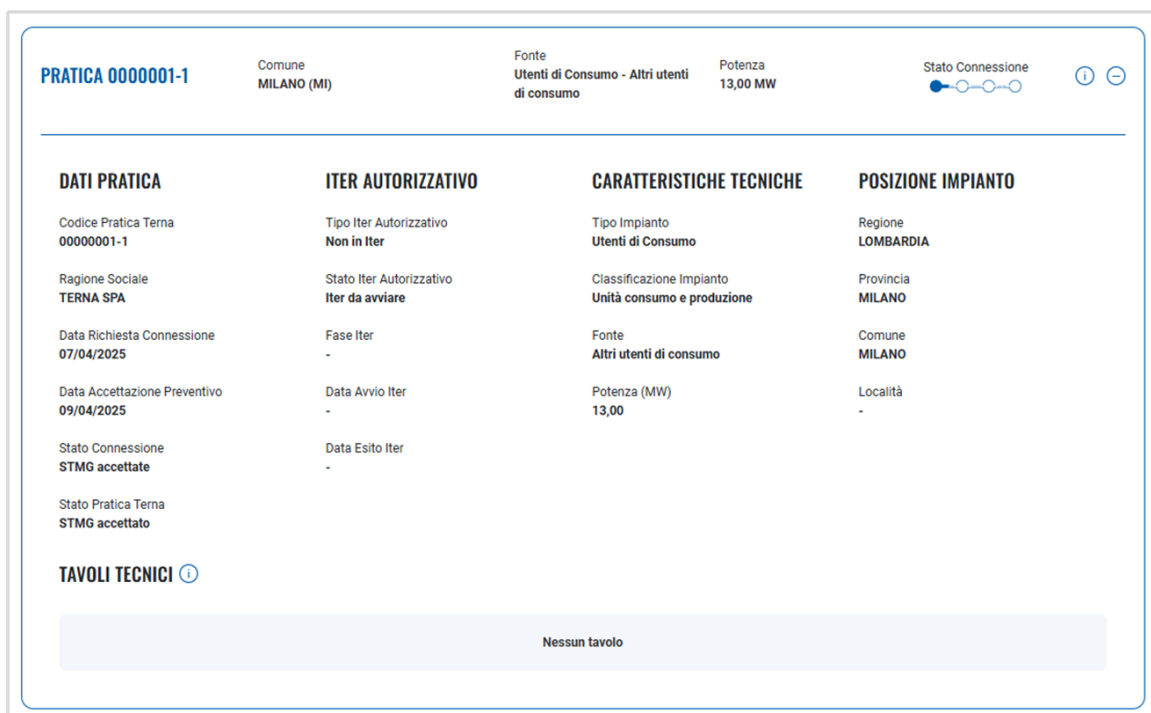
PRATICA 0000001-1

Comune
MILANO (MI)

Fonte
Utenti di Consumo - Altri utenti di consumo

Potenza
13,00 MW

Stato Connessione

DATI PRATICA

Codice Pratica Terna
00000001-1

Ragione Sociale
TERNA SPA

Data Richiesta Connessione
07/04/2025

Data Accettazione Preventivo
09/04/2025

Stato Connessione
STMG accettate

Stato Pratica Terna
STMG accettato

ITER AUTORIZZATIVO

Tipo Iter Autorizzativo
Non in Iter

Stato Iter Autorizzativo
Iter da avviare

Fase Iter
-

Data Avvio Iter
-

Data Esito Iter
-

CARATTERISTICHE TECNICHE

Tipo Impianto
Utenti di Consumo

Classificazione Impianto
Unità consumo e produzione

Fonte
Altri utenti di consumo

Potenza (MW)
13,00

POSIZIONE IMPIANTO

Regione
LOMBARDIA

Provincia
MILANO

Comune
MILANO

Località
-

TAVOLI TECNICI

Nessun tavolo